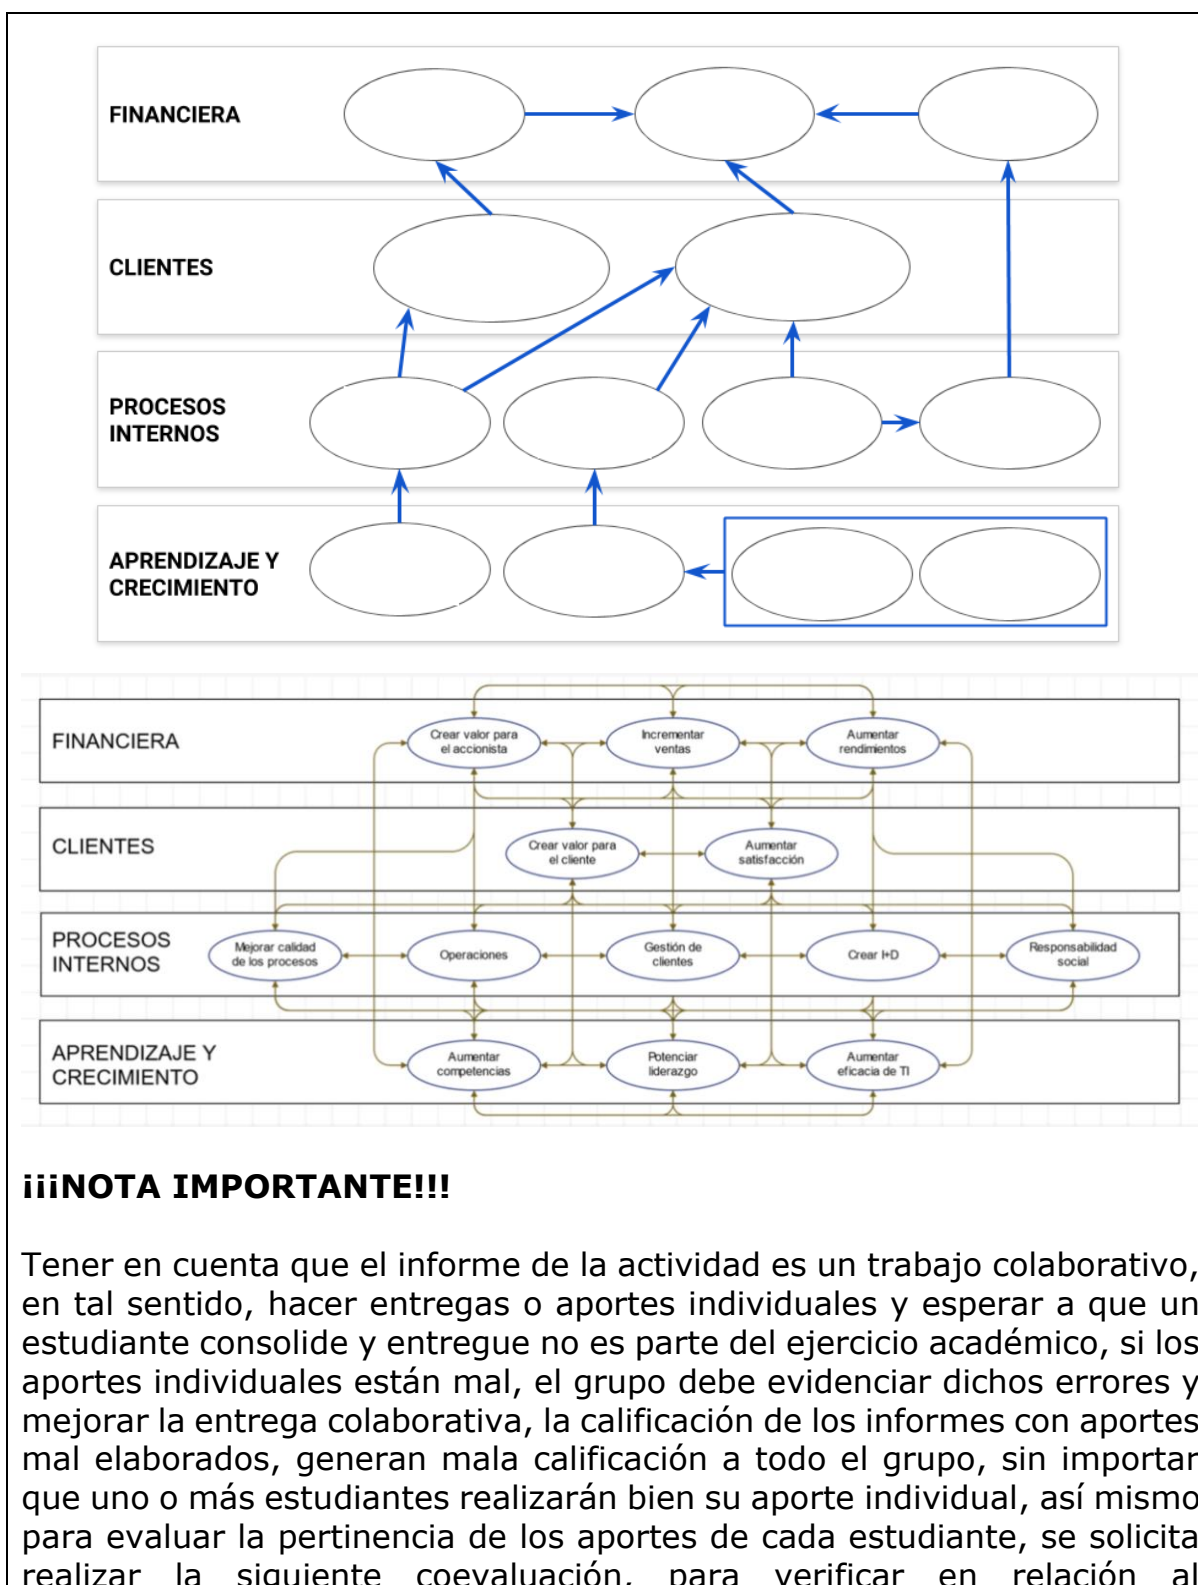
FINANCIERA

CLIENTES

PROCESOS INTERNOS

APRENDIZAJE Y CRECIMIENTO

FINANCIERA

Crear valor para el accionista

Incrementar ventas

Aumentar rendimientos

CLIENTES

Crear valor para el cliente

Aumentar satisfacción

PROCESOS INTERNOS

Mejorar calidad de los procesos

Operaciones

Gestión de clientes

Crear I+D

Responsabilidad social

APRENDIZAJE Y CRECIMIENTO

Aumentar competencias

Potenciar liderazgo

Aumentar eficacia de TI

¡¡¡NOTA IMPORTANTE!!!

Tener en cuenta que el informe de la actividad es un trabajo colaborativo, en tal sentido, hacer entregas o aportes individuales y esperar a que un estudiante consolide y entregue no es parte del ejercicio académico, si los aportes individuales están mal, el grupo debe evidenciar dichos errores y mejorar la entrega colaborativa, la calificación de los informes con aportes mal elaborados, generan mala calificación a todo el grupo, sin importar que uno o más estudiantes realizarán bien su aporte individual, así mismo para evaluar la pertinencia de los aportes de cada estudiante, se solicita realizar la siguiente coevaluación, para verificar en relación al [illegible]